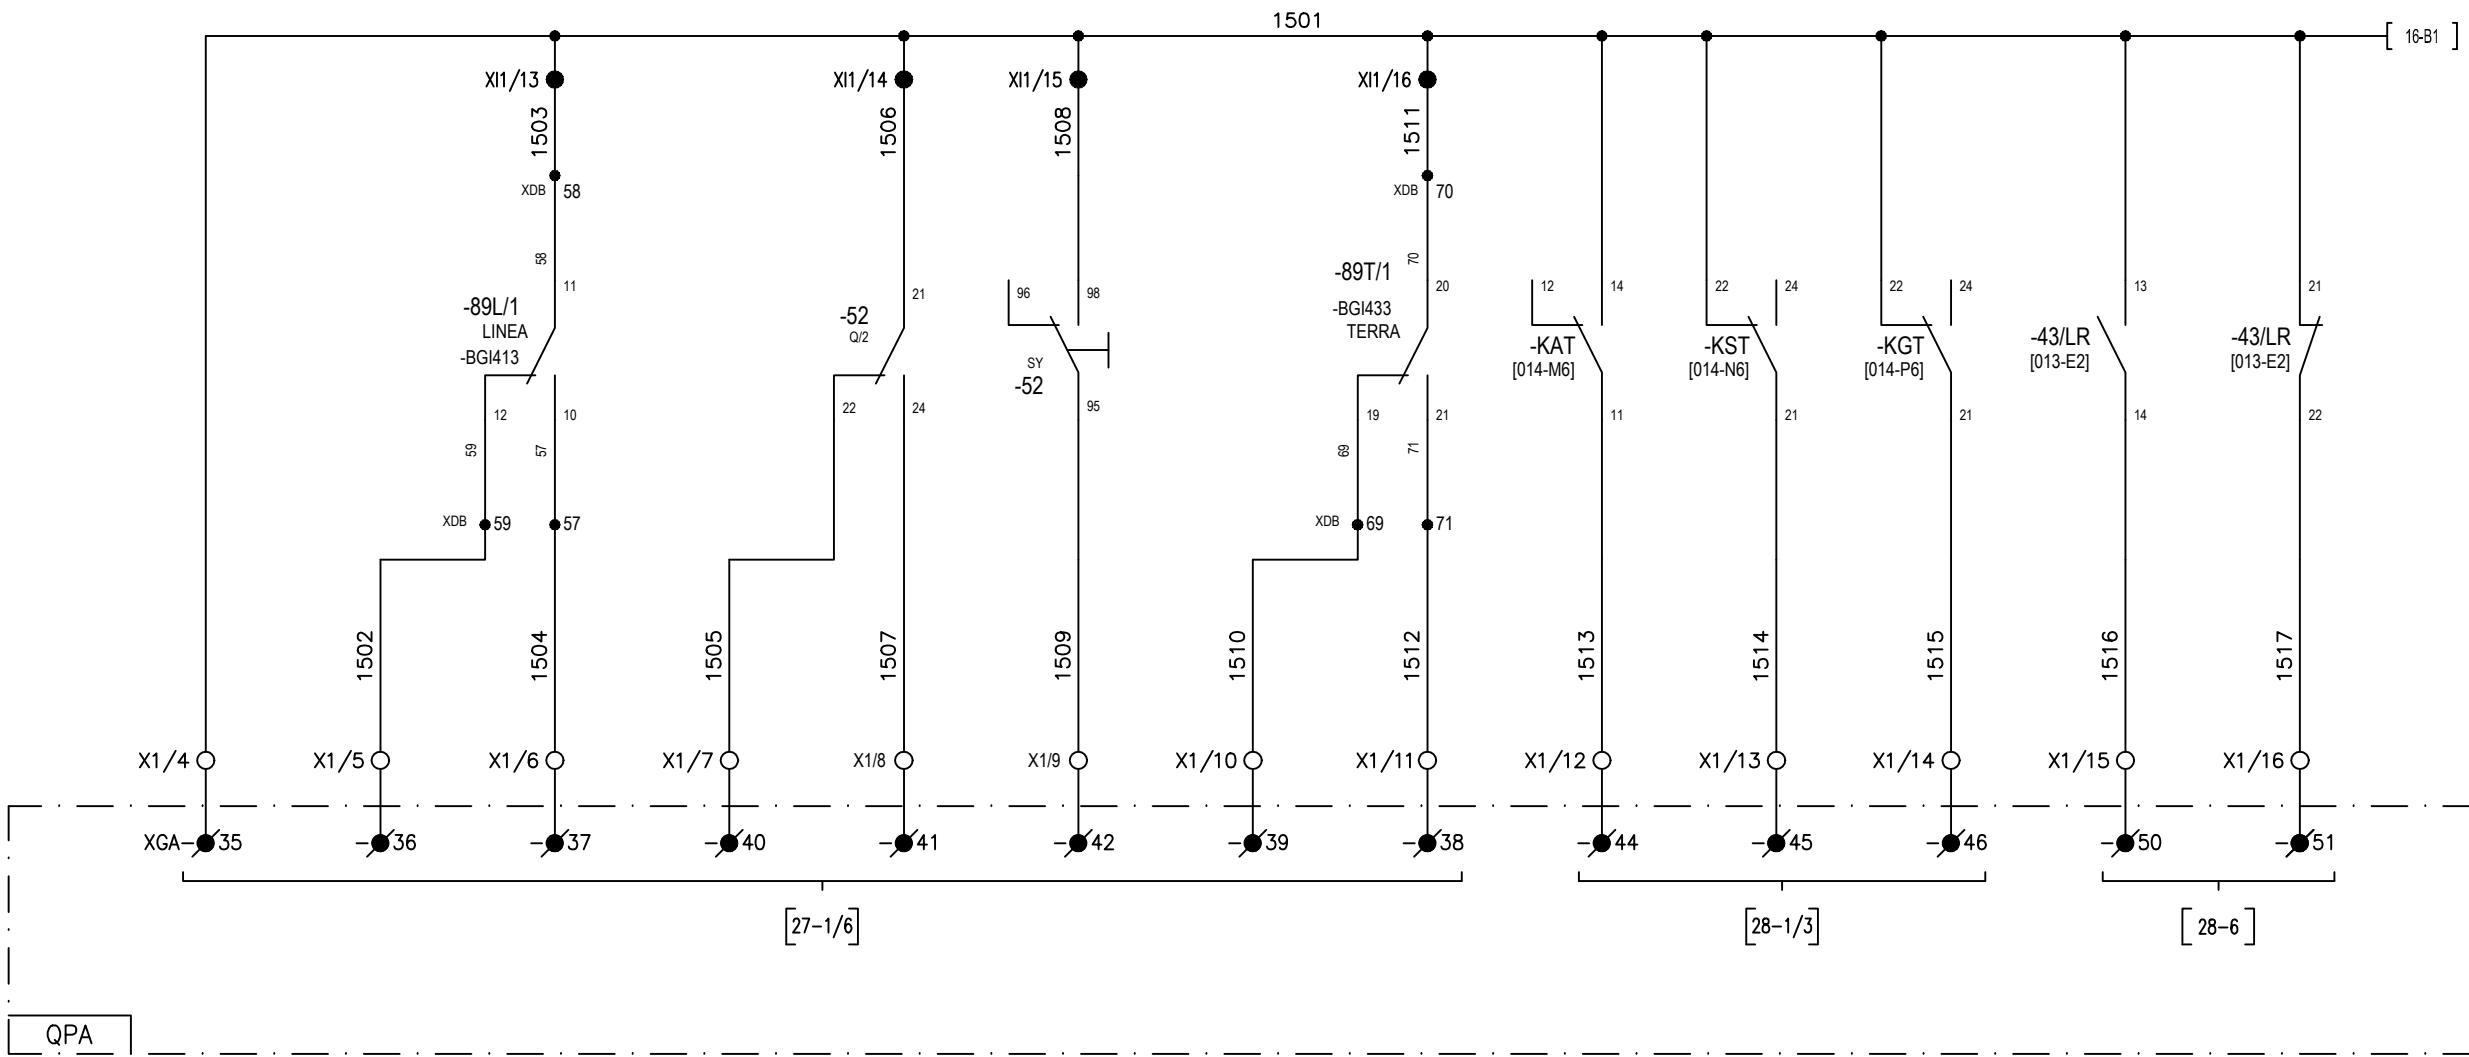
1501

16-B1

XI1/13 XI1/14 XI1/15 XI1/16

1503 1506 1508 1511

XDB 58 XDB 70

58 11 70 20

96 98

-89L/1
LINEA
-BGI413

21

-52
Q/2

SY
-52

-89T/1
-BGI433
TERRA

12 14 22 24 22 24 13 21

-KAT
[014-M6]

-KST
[014-N6]

-KGT
[014-P6]

-43/LR
[013-E2]

-43/LR
[013-E2]

12 10 22 24 95 19 21 11 21 21 14 22

59 57 69 71

XDB 59 57 XDB 69 71

1502 1504 1505 1507 1509 1510 1512 1513 1514 1515 1516 1517

X1/4 X1/5 X1/6 X1/7 X1/8 X1/9 X1/10 X1/11 X1/12 X1/13 X1/14 X1/15 X1/16

XGA-35 -36 -37 -40 -41 -42 -39 -38 -44 -45 -46 -50 -51

[27-1/6]

[28-1/3]

[28-6]

QPA